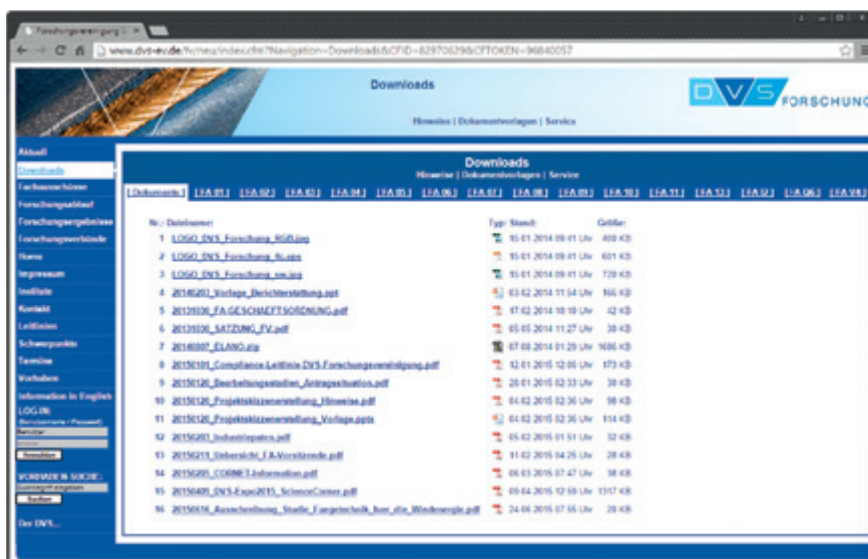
Forschungsvereinigung | ×

www.dvs-ev.de/fv/neu/index.cfm?Navigation=Downloads&CFID=82970629&CFTOKEN=96840057

Downloads

Hinweise | Dokumentvorlagen | Service

DVS FORSCHUNG

Aktuell
Downloads
Fachausschüsse
Forschungsablauf
Forschungsergebnisse
Forschungsverbünde
Home
Impressum
Institute
Kontakt
Leitlinien
Schwerpunkte
Termine
Vorhaben
Information in English
LOGIN:
Benutzername / Passwort:
Benutzer
Anmelden
VOLLTEXT-SUCHE:
Suchen
Der DVS...

Downloads
Hinweise | Dokumentvorlagen | Service

[ Dokumente ] [ FA 01 ] [ FA 02 ] [ FA 03 ] [ FA 04 ] [ FA 05 ] [ FA 06 ] [ FA 07 ] [ FA 08 ] [ FA 09 ] [ FA 10 ] [ FA 11 ] [ FA 12 ] [ FA 13 ] [ FA Q6 ] [ FA V4 ]

| Nr. | Dateiname: | Typ: | Stand: | Größe: |
|---|---|---|---|---|
| 1 | LOGO_DVS_Forschung_RGB.jpg | | 15.01.2014 09:41 Uhr | 400 KB |
| 2 | LOGO_DVS_Forschung_4c.eps | | 15.01.2014 09:41 Uhr | 601 KB |
| 3 | LOGO_DVS_Forschung_sw.jpg | | 15.01.2014 09:41 Uhr | 720 KB |
| 4 | 20140203_Vorlage_Berichterstattung.ppt | | 03.02.2014 11:54 Uhr | 166 KB |
| 5 | 20131030_FA GESCHAEFTSORDNUNG.pdf | | 17.02.2014 10:10 Uhr | 42 KB |
| 6 | 20131030_SATZUNG_FV.pdf | | 05.05.2014 11:27 Uhr | 30 KB |
| 7 | 20140807_ELANO.zip | | 07.08.2014 01:29 Uhr | 1686 KB |
| 8 | 20150101_Compliance Leitlinie DVS Forschungsvereinigung.pdf | | 12.01.2015 12:06 Uhr | 173 KB |
| 9 | 20150126_Bearbeitungsstellen_Antragssituation.pdf | | 28.01.2015 02:33 Uhr | 39 KB |
| 10 | 20150126_Projektskizzenerstellung_Hinweise.pdf | | 04.02.2015 02:36 Uhr | 98 KB |
| 11 | 20150126_Projektskizzenerstellung_Vorlage.pptx | | 04.02.2015 02:36 Uhr | 114 KB |
| 12 | 20150203_Industriepaten.pdf | | 05.02.2015 01:51 Uhr | 32 KB |
| 13 | 20150211_Uebersicht_FA-Vorsitzende.pdf | | 11.02.2015 04:25 Uhr | 28 KB |
| 14 | 20150205_CORNET-Information.pdf | | 06.03.2015 07:47 Uhr | 38 KB |
| 15 | 20150405_DVS-Expo2015_ScienceCorner.pdf | | 09.04.2015 12:59 Uhr | 1317 KB |
| 16 | 20150616_Ausschreibung_Stelle_Fuegetechnik_fuer_die_Windenergie.pdf | | 24.06.2015 07:55 Uhr | 28 KB |